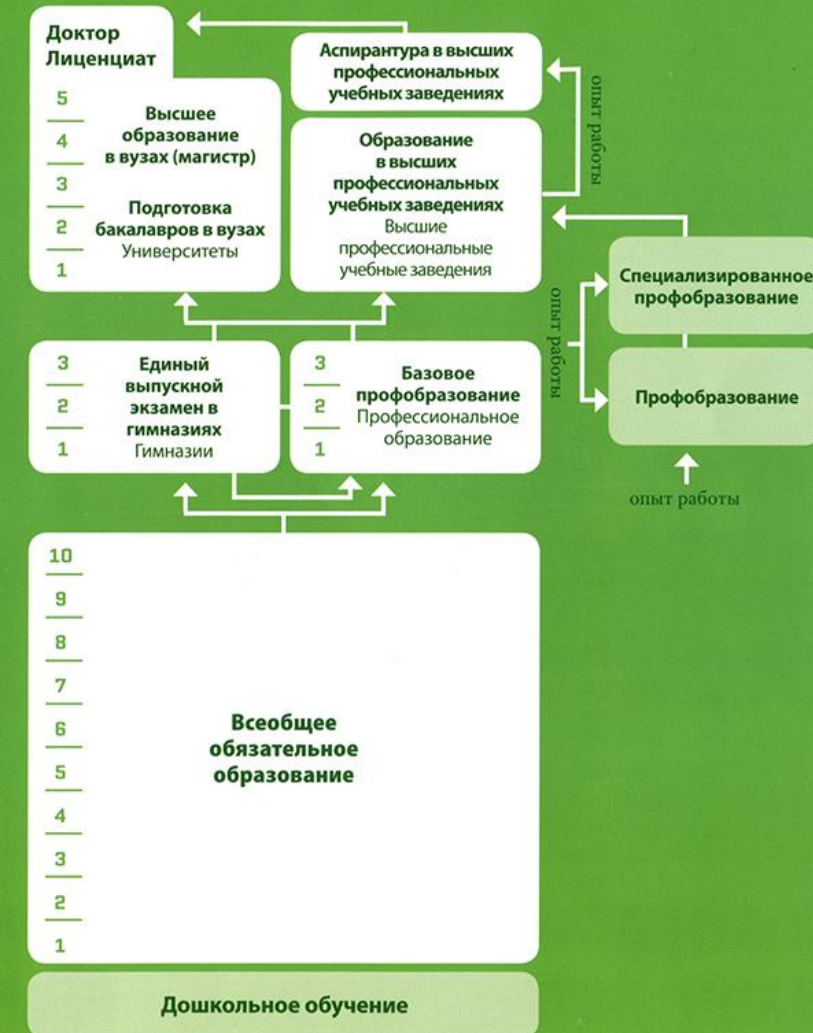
Доктор Лицензиат

5
4
3
2
1

Высшее образование в вузах (магистр)

Подготовка бакалавров в вузах
Университеты

Аспирантура в высших профессиональных учебных заведениях

опыт работы

Образование в высших профессиональных учебных заведениях
Высшие профессиональные учебные заведения

опыт работы

Специализированное профобразование

Профобразование

опыт работы

3
2
1

Единый выпускной экзамен в гимназиях
Гимназии

3
2
1

Базовое профобразование
Профессиональное образование

10
9
8
7
6
5
4
3
2
1

Всеобщее обязательное образование

Дошкольное обучение